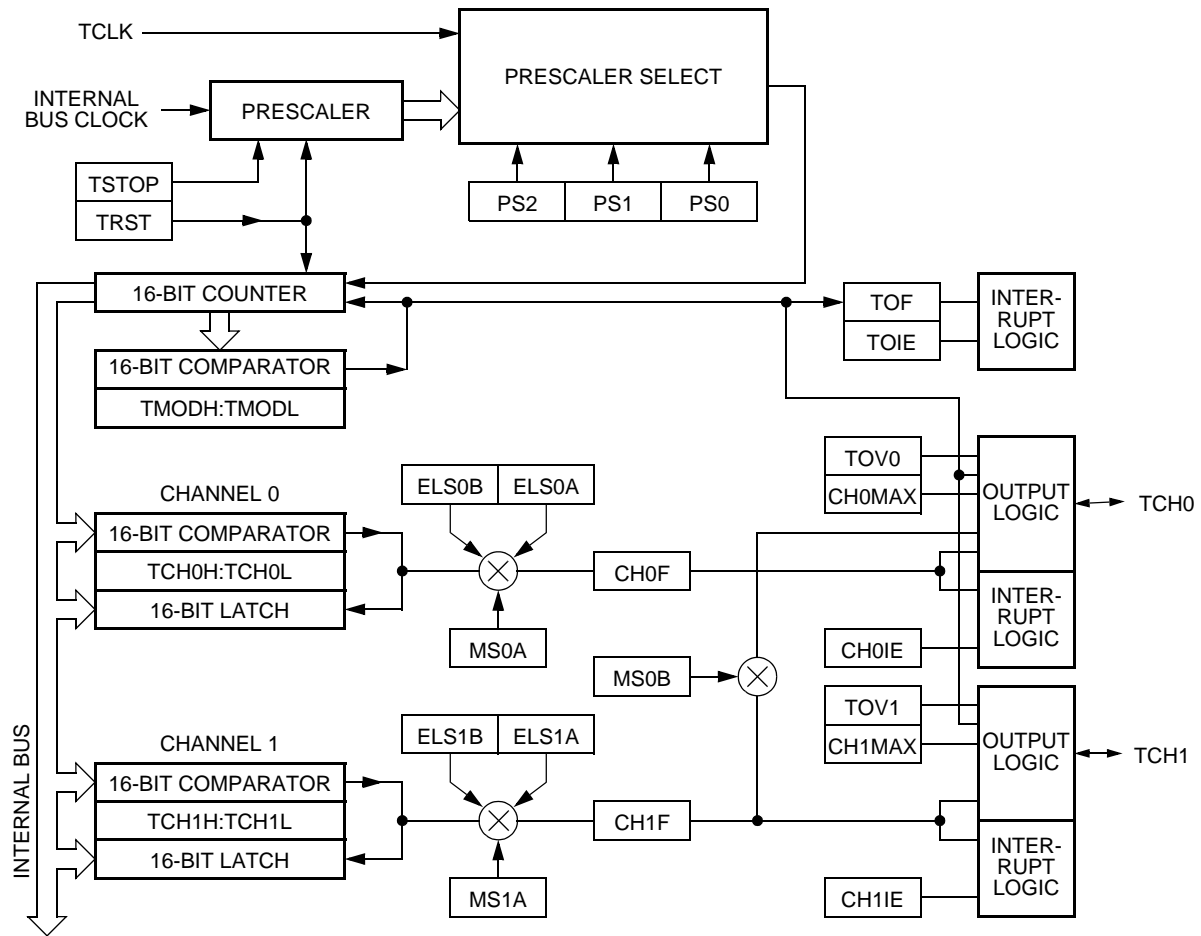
TCLK

PRESCALER SELECT

INTERNAL BUS CLOCK

PRESCALER

TSTOP

TRST

PS2 PS1 PS0

16-BIT COUNTER

TOF

TOIE

INTER-RUPT LOGIC

16-BIT COMPARATOR

TMODH:TMODL

TOV0

CH0MAX

OUTPUT LOGIC

TCH0

CHANNEL 0

ELS0B ELS0A

16-BIT COMPARATOR

TCH0H:TCH0L

16-BIT LATCH

CH0F

INTER-RUPT LOGIC

MS0A

CH0IE

MS0B

TOV1

CH1MAX

OUTPUT LOGIC

TCH1

CHANNEL 1

ELS1B ELS1A

16-BIT COMPARATOR

TCH1H:TCH1L

16-BIT LATCH

CH1F

INTER-RUPT LOGIC

MS1A

CH1IE

INTERNAL BUS